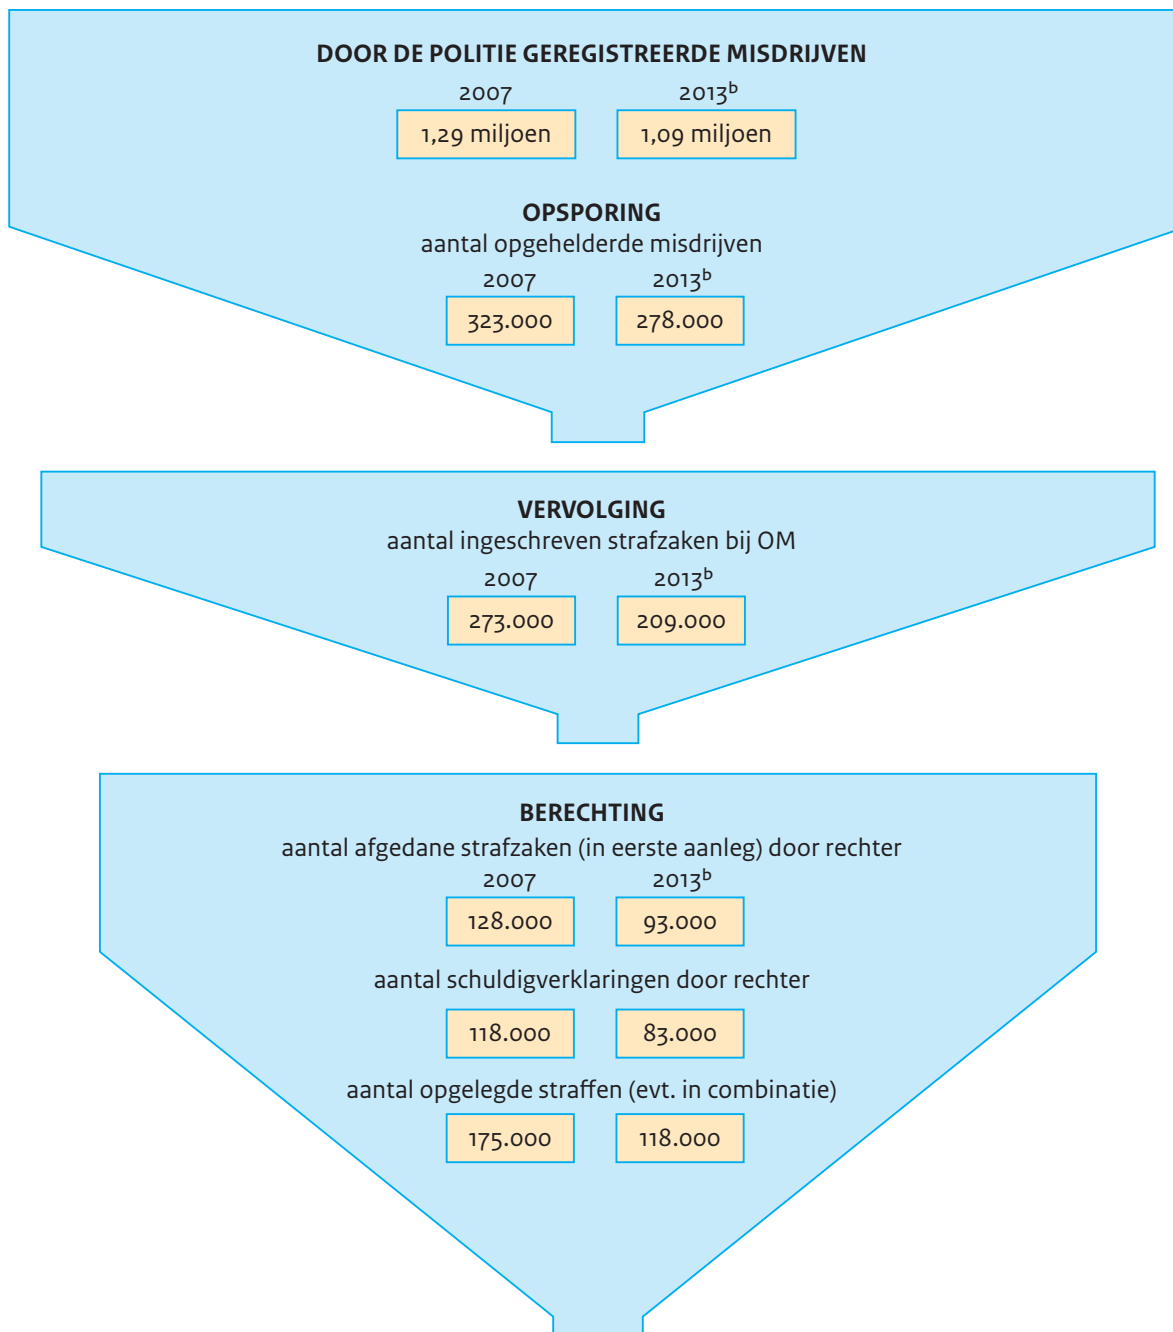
DOOR DE POLITIE GEREGISTREERDE MISDRIJVEN

| 2007 | $2013^b$ |
|---|---|
| 1,29 miljoen | 1,09 miljoen |

OPSPORING
aantal opgehelderde misdrijven

| 2007 | $2013^b$ |
|---|---|
| 323.000 | 278.000 |

VERVOLGING
aantal ingeschreven strafzaken bij OM

| 2007 | $2013^b$ |
|---|---|
| 273.000 | 209.000 |

BERECHTING
aantal afgedane strafzaken (in eerste aanleg) door rechter

| 2007 | $2013^b$ |
|---|---|
| 128.000 | 93.000 |

aantal schuldigverklaringen door rechter

| | |
|---|---|
| 118.000 | 83.000 |

aantal opgelegde straffen (evt. in combinatie)

| | |
|---|---|
| 175.000 | 118.000 |